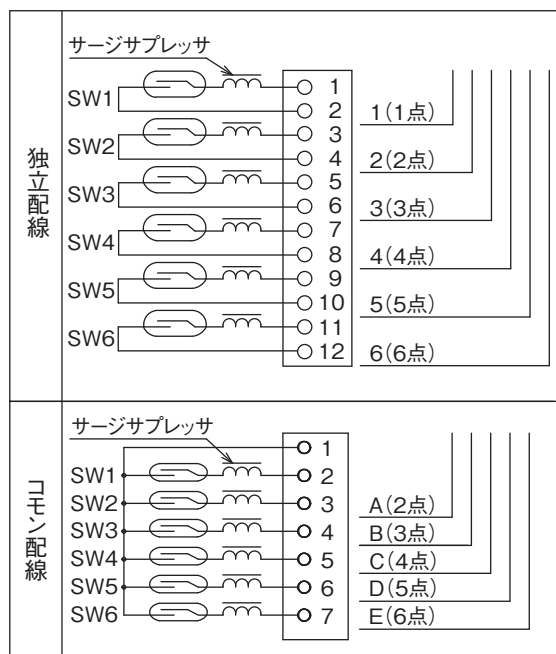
| 独立配線 | サージサプレッサ SW1 1 2 SW2 3 4 SW3 5 6 SW4 7 8 SW5 9 10 SW6 11 12 1(1点) 2(2点) 3(3点) 4(4点) 5(5点) 6(6点) |
|---|---|
| コモン配線 | サージサプレッサ 1 SW1 2 SW2 3 SW3 4 SW4 5 SW5 6 SW6 7 A(2点) B(3点) C(4点) D(5点) E(6点) |